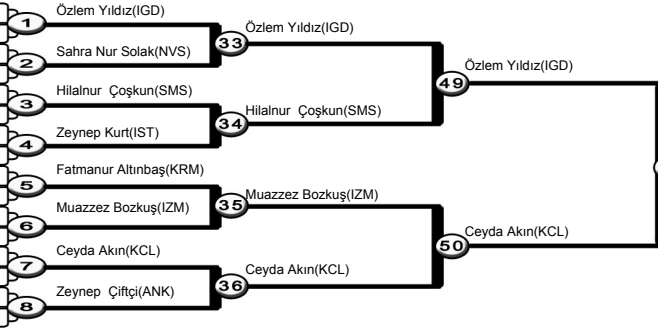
1 Özlem Yıldız(IGD)
2 Sahra Nur Solak(NVS)
3 Hilalnur Çoşkun(SMS)
4 Zeynep Kurt(IST)
5 Fatmanur Altınbaş(KRM)
6 Muazzez Bozkuş(IZM)
7 Ceyda Akın(KCL)
8 Zeynep Çiftçi(ANK)

33 Özlem Yıldız(IGD)
34 Hilalnur Çoşkun(SMS)
35 Muazzez Bozkuş(IZM)
36 Ceyda Akın(KCL)

49 Özlem Yıldız(IGD)
50 Ceyda Akın(KCL)